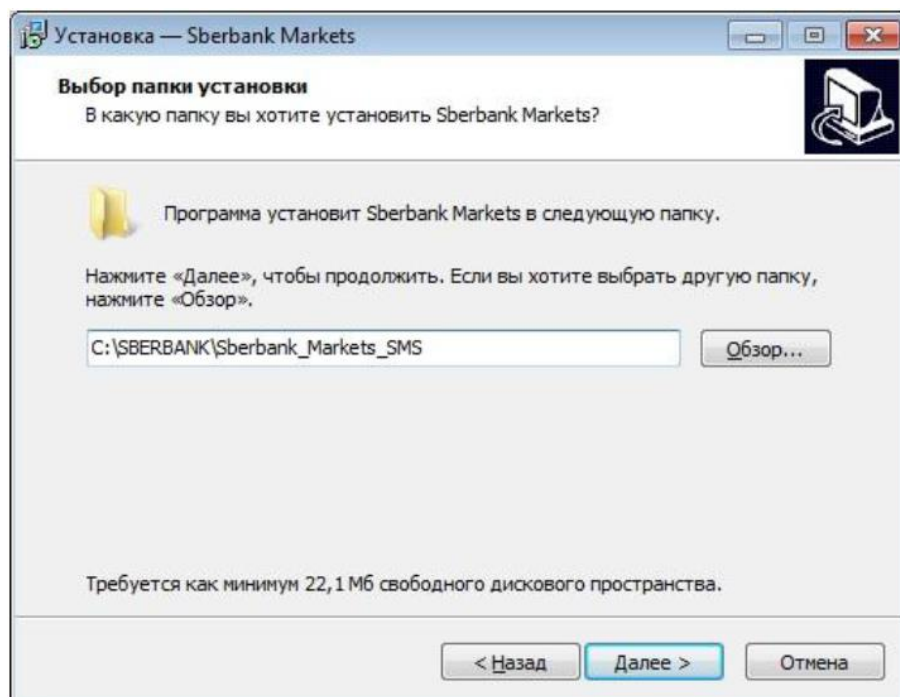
Установка — Sberbank Markets

Выбор папки установки
В какую папку вы хотите установить Sberbank Markets?

Программа установит Sberbank Markets в следующую папку.

Нажмите «Далее», чтобы продолжить. Если вы хотите выбрать другую папку, нажмите «Обзор».

C:\SBERBANK\Sberbank_Markets_SMS

Обзор...

Требуется как минимум 22,1 Мб свободного дискового пространства.

< Назад

Далее >

Отмена